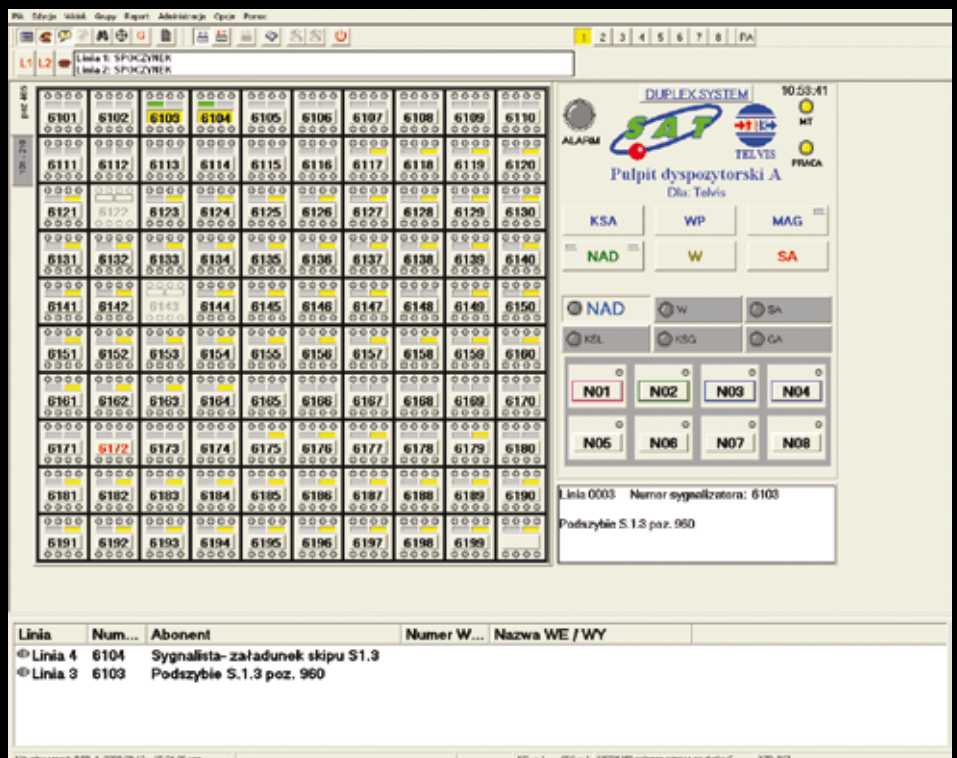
Plik Edycja Widok Grupy Raport Administracja Opcje Pomoc

1 2 3 4 5 6 7 8 FA

L1 L2 Linia 1: SPOCZYNEK
Linia 2: SPOCZYNEK

| 6101 | 6102 | 6103 | 6104 | 6105 | 6106 | 6107 | 6108 | 6109 | 6110 |
|---|---|---|---|---|---|---|---|---|---|
| 6111 | 6112 | 6113 | 6114 | 6115 | 6116 | 6117 | 6118 | 6119 | 6120 |
| 6121 | 6122 | 6123 | 6124 | 6125 | 6126 | 6127 | 6128 | 6129 | 6130 |
| 6131 | 6132 | 6133 | 6134 | 6135 | 6136 | 6137 | 6138 | 6139 | 6140 |
| 6141 | 6142 | 6143 | 6144 | 6145 | 6146 | 6147 | 6148 | 6149 | 6150 |
| 6151 | 6152 | 6153 | 6154 | 6155 | 6156 | 6157 | 6158 | 6159 | 6160 |
| 6161 | 6162 | 6163 | 6164 | 6165 | 6166 | 6167 | 6168 | 6169 | 6170 |
| 6171 | 6172 | 6173 | 6174 | 6175 | 6176 | 6177 | 6178 | 6179 | 6180 |
| 6181 | 6182 | 6183 | 6184 | 6185 | 6186 | 6187 | 6188 | 6189 | 6190 |
| 6191 | 6192 | 6193 | 6194 | 6195 | 6196 | 6197 | 6198 | 6199 | |

ALARM
DUPLEX SYSTEM
SAT
TELVIS
10:53:41
MT
PRACA
Pulpit dyspozytorski A
Dla: Telvis

KSA WP MAG
NAD W SA

NAD W SA
KSL KSG GA

N01 N02 N03 N04
N05 N06 N07 N08

Linia 0003 Numer sygnalizatora: 6103

Podszybie S.1.3 poz. 960

| Linia | Num... | Abonent | Numer W... | Nazwa WE / WY |
|---|---|---|---|---|
| Linia 4 | 6104 | Sygnalista- załadunek skipu S1.3 | | |
| Linia 3 | 6103 | Podszybie S.1.3 poz. 960 | | |